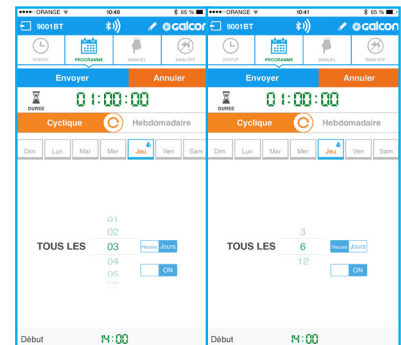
●●●●○ ORANGE 10:40 65 %

9001BT galcon

STATUT PROGRAMME MANUEL RAIN OFF

Envoyer Annuler

DUREE 01:00:00

Cyclique Hebdomadaire

Dim Lun Mar Mer Jeu Ven Sam

01
02
TOUS LES 03 Heures Jours
04
05

ON

Début 14:00

●●●●○ ORANGE 10:41 65 %

9001BT galcon

STATUT PROGRAMME MANUEL RAIN OFF

Envoyer Annuler

DUREE 01:00:00

Cyclique Hebdomadaire

Dim Lun Mar Mer Jeu Ven Sam

3
TOUS LES 6 Heures Jours
12

ON

Début 14:00